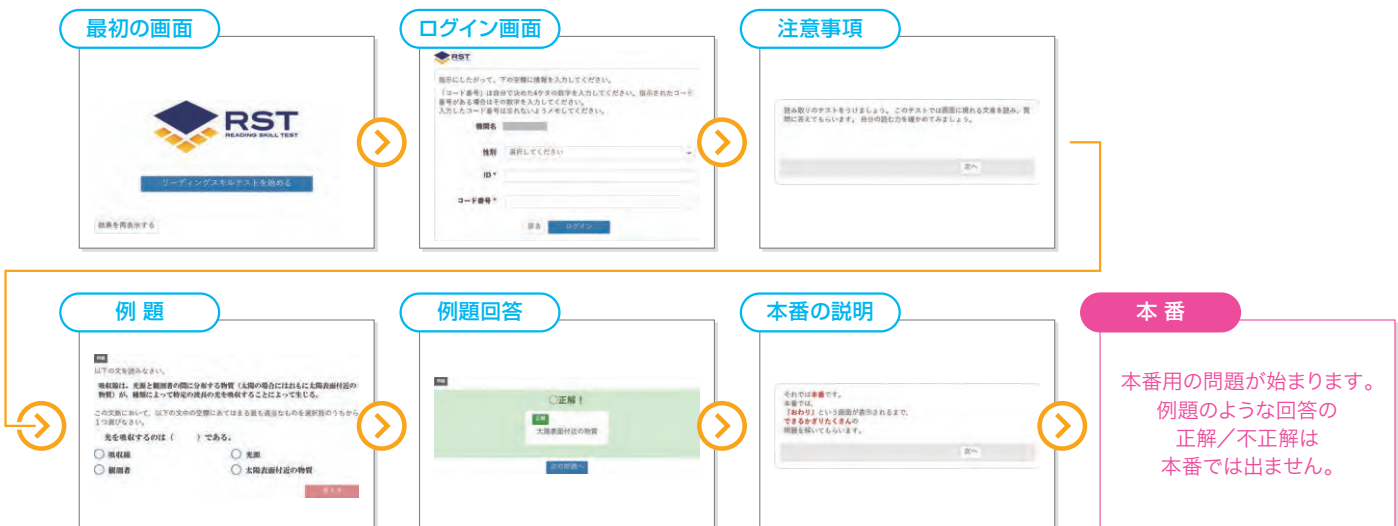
最初の画面

RST
READING SKILL TEST

リーディングスキルテストを始める

画面を再表示する

ログイン画面

RST

指示にしたがって、下の空欄に情報を入力してください。

「コード番号」は自分で決めた4ケタの数字を入力してください。指示されたコード番号がある場合はその数字を入力してください。
入力したコード番号は忘れないようメモしてください。

機関名

性別 選択してください

ID *

コード番号 *

戻る ログイン

注意事項

読み取りのテストをうけましょう。このテストでは画面に現れる文章を読み、質問に答えてもらいます。自分の読む力を確かめてみましょう。

次へ

例 題

例題
以下の文を読みなさい。

吸収線は、光源と観測者の間に分布する物質（太陽の場合にはおもに太陽表面付近の物質）が、種類によって特定の波長の光を吸収することによって生じる。

この文脈において、以下の文中の空欄にあてはまる最も適当なものを選択肢のうちから1つ選びなさい。

光を吸収するのは（　　）である。

吸収線
光源
観測者
太陽表面付近の物質

答える

例題回答

例題

〇正解！

正解
太陽表面付近の物質

次の問題へ

本番の説明

それでは本番です。
本番では、
「おわり」という画面が表示されるまで、
できるかぎりたくさんの
問題を解いてもらいます。

次へ

本 番

本番用の問題が始まります。
例題のような回答の
正解／不正解は
本番では出ません。